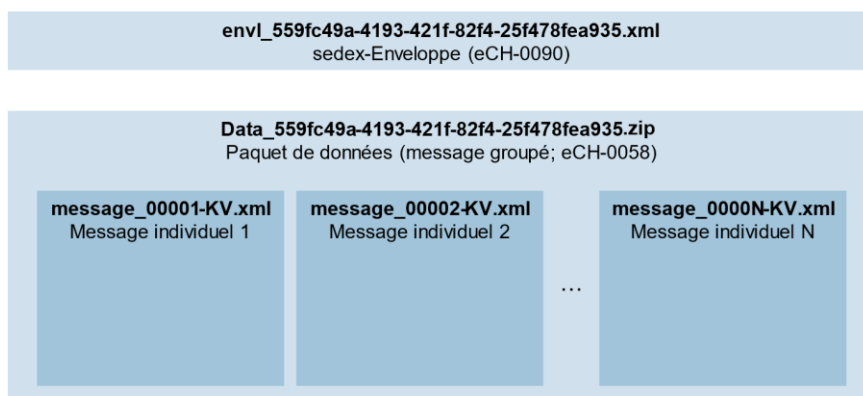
envl_559fc49a-4193-421f-82f4-25f478fea935.xml
sedex-Enveloppe (eCH-0090)

Data_559fc49a-4193-421f-82f4-25f478fea935.zip
Paquet de données (message groupé; eCH-0058)

message_00001-KV.xml
Message individuel 1

message_00002-KV.xml
Message individuel 2

...

message_0000N-KV.xml
Message individuel N